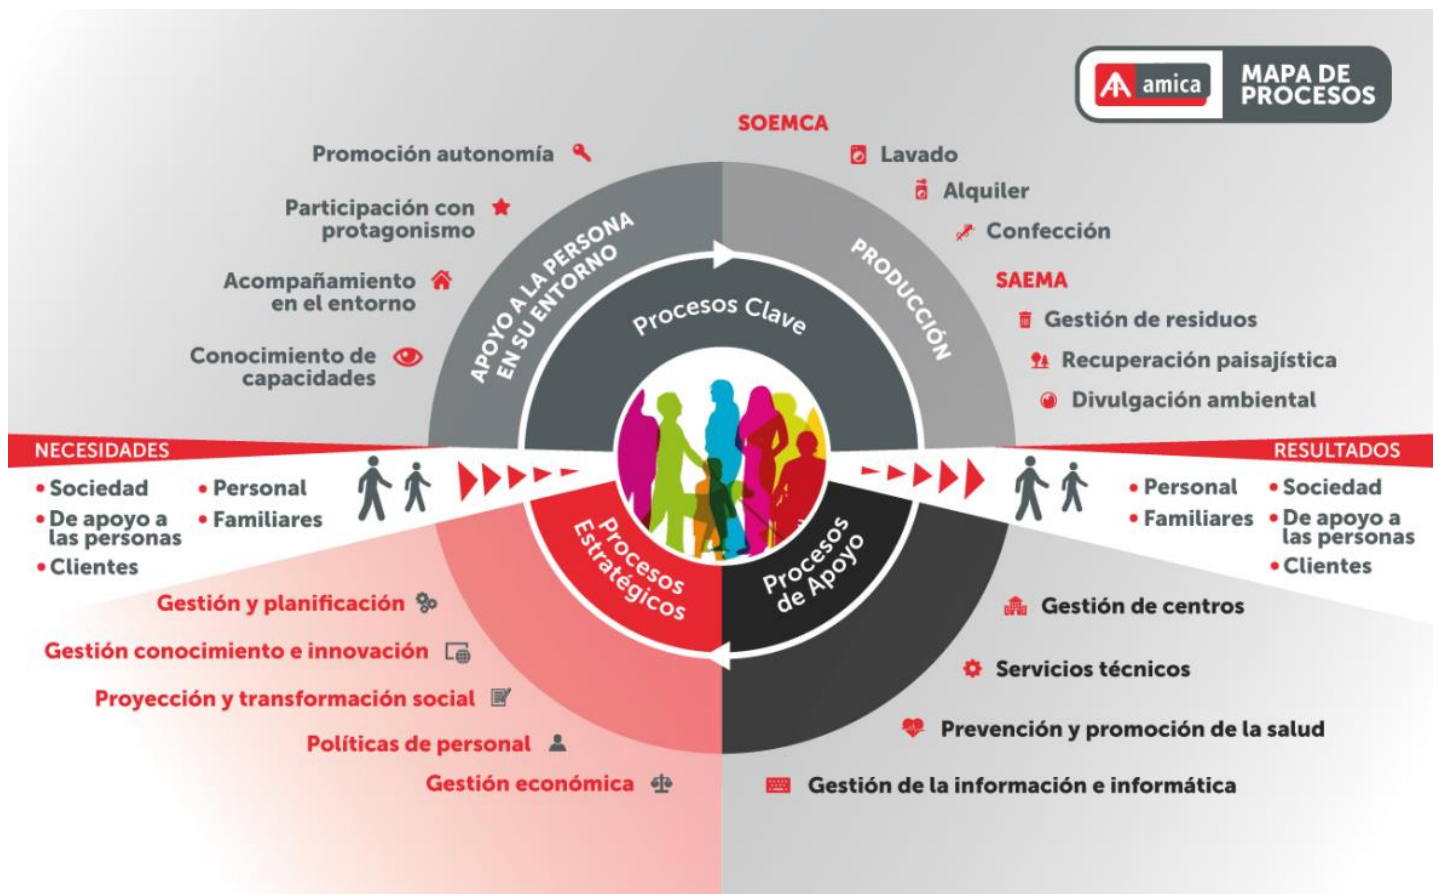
amica MAPA DE PROCESOS

SOEMCA

Promoción autonomía

Lavado

Alquiler

Participación con protagonismo

Confección

Acompañamiento en el entorno

SAEMA

Gestión de residuos

Conocimiento de capacidades

Recuperación paisajística

Divulgación ambiental

APOYO A LA PERSONA EN SU ENTORNO

PRODUCCIÓN

Procesos Clave

NECESIDADES

• Sociedad
• De apoyo a las personas
• Clientes
• Personal
• Familiares

RESULTADOS

• Personal
• Familiares
• Sociedad
• De apoyo a las personas
• Clientes

Procesos Estratégicos

Procesos de Apoyo

Gestión y planificación

Gestión conocimiento e innovación

Proyección y transformación social

Políticas de personal

Gestión económica

Gestión de centros

Servicios técnicos

Prevención y promoción de la salud

Gestión de la información e informática